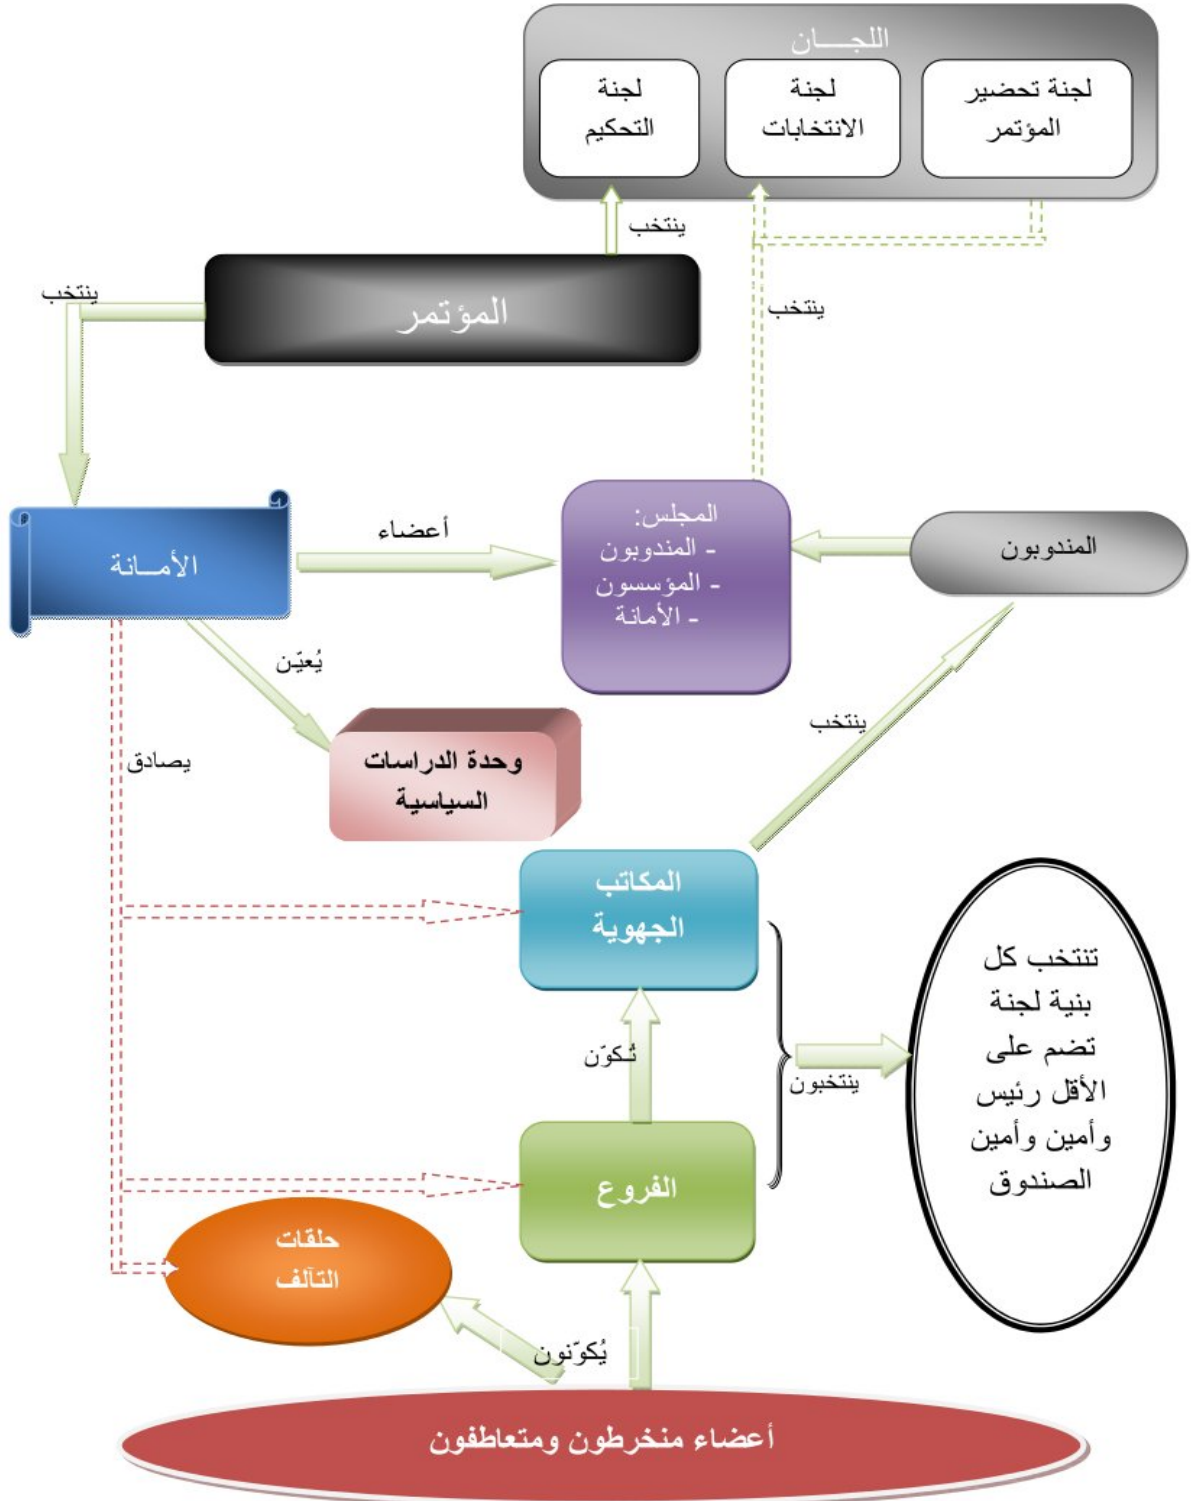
اللجـــان

لجنة تحضير المؤتمر

لجنة الانتخابات

لجنة التحكيم

ينتخب

المؤتمر

ينتخب

ينتخب

الأمـانة

أعضاء

المجلس:
- المندوبون
- المؤسسون
- الأمانة

المندوبون

يُعيّن

وحدة الدراسات السياسية

ينتخب

يصادق

المكاتب الجهوية

تنتخب كل بنية لجنة تضم على الأقل رئيس وأمين وأمين الصندوق

تُكوّن

ينتخبون

الفروع

حلقات التآلف

يُكوّنون

أعضاء منخرطون ومتعاطفون